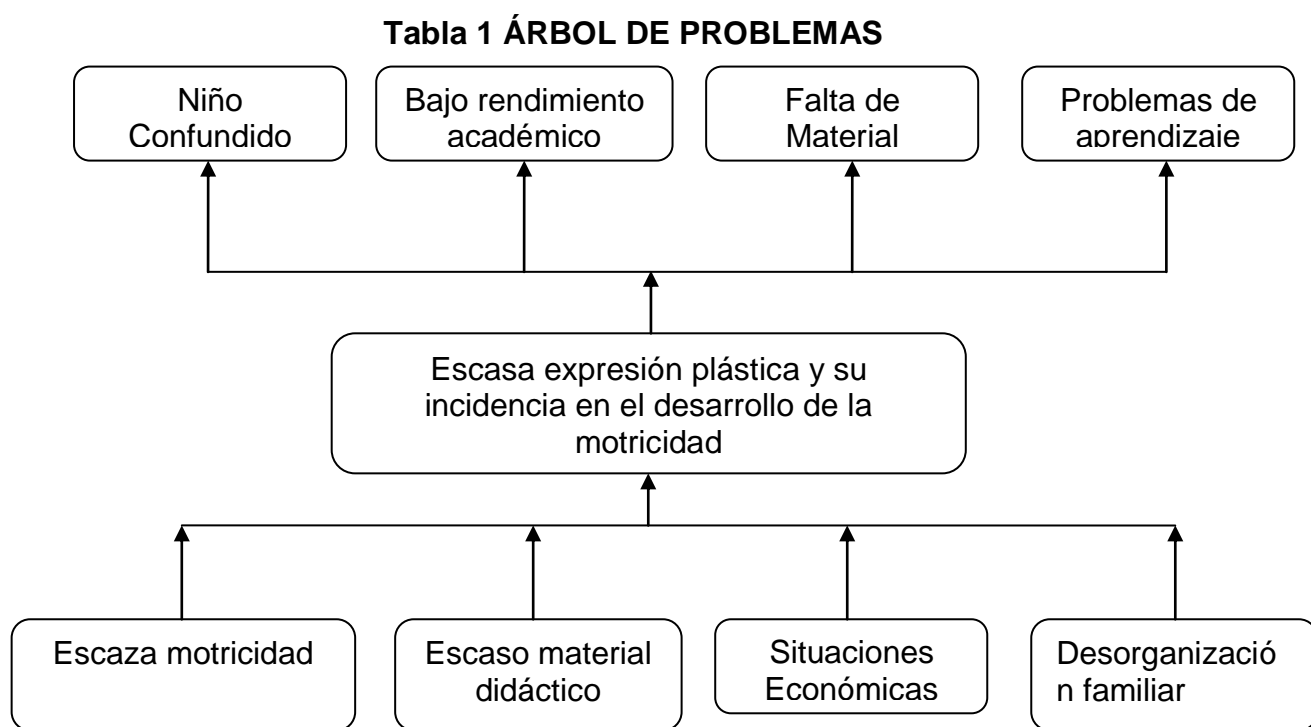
Tabla 1 ÁRBOL DE PROBLEMAS

Niño Confundido

Bajo rendimiento académico

Falta de Material

Problemas de aprendizaje

Escasa expresión plástica y su incidencia en el desarrollo de la motricidad

Escaza motricidad

Escaso material didáctico

Situaciones Económicas

Desorganizació n familiar